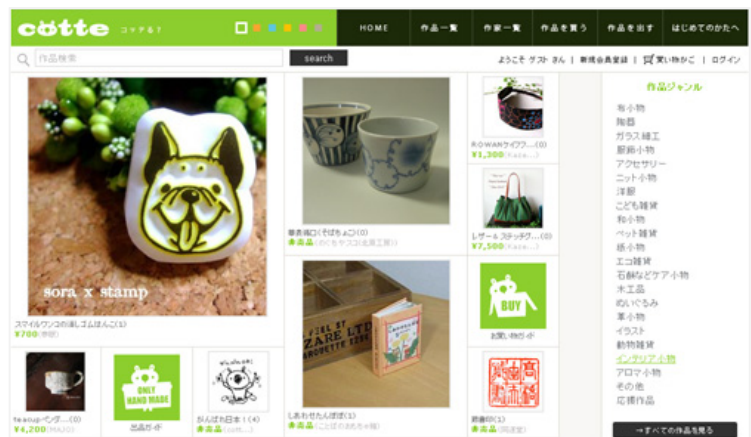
cotte コッテする？

HOME | 作品一覧 | 作家一覧 | 作品を買う | 作品を出す | はじめてのかたへ

作品検索 search

ようこそ ゲスト さん | 新規会員登録 | 買い物かご | ログイン

sora x stamp

スマイルワンコの消しゴムはんこ(1)
¥700 (sora)

teacupベンダ...(0)
¥4,200 (MAJOS)

ONLY HAND MADE
出品ガイド

がんばれ日本！(4)
非売品 (sora...)

蕎麦猪口(そばちょこ)(0)
非売品 (めぐるヤスコ(北窯工房))

しあわせたんぽぽ(1)
非売品 (ことばのおたから箱)

ROWANタイワフ...(0)
¥1,300 (Kaze...)

レザー ステッチワ...(0)
¥7,500 (Kaze...)

BUY
お買い物ガイド

篆刻印(1)
非売品 (岡凛堂)

作品ジャンル
布小物
陶器
ガラス細工
服飾小物
アクセサリー
ニット小物
洋服
こども雑貨
和小物
ペット雑貨
紙小物
エコ雑貨
石鹸などケア小物
木工品
ぬいぐるみ
革小物
イラスト
動物雑貨
インテリア小物
アロマ小物
その他
応援作品

→すべての作品を見る